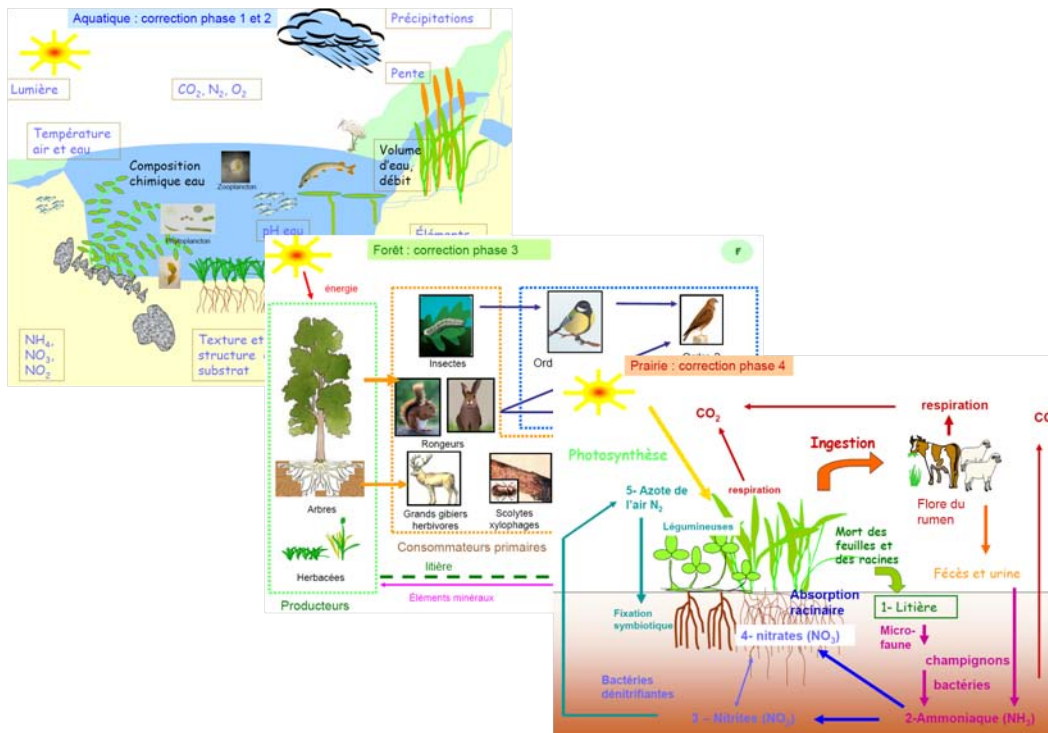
Aquatique : correction phase 1 et 2

Précipitations

Lumière

$CO_2$, $N_2$, $O_2$

Pente

Température air et eau

Composition chimique eau

Zooplancton

Volume d'eau, débit

Phytoplancton

pH eau

Éléments

$NH_4$, $NO_3$, $NO_2$

Texture et structure substrat

Forêt : correction phase 3

énergie

Insectes

Ord

Ordre 2

Rongeurs

Arbres

Grands gibiers herbivores

Scolytes xylophages

Consommateurs primaires

Herbacées

litière

Producteurs

Éléments minéraux

Prairie : correction phase 4

$CO_2$

respiration

CO

Ingestion

Photosynthèse

5- Azote de l'air $N_2$

respiration

Flore du rumen

Légumineuses

Mort des feuilles et des racines

Fécès et urine

Absorption racinaire

1- Litière

Fixation symbiotique

4- nitrates ($NO_3$)

Micro-faune

champignons

bactéries

Bactéries dénitrifiantes

3 – Nitrites ($NO_2$)

2-Ammoniaque ($NH_3$)